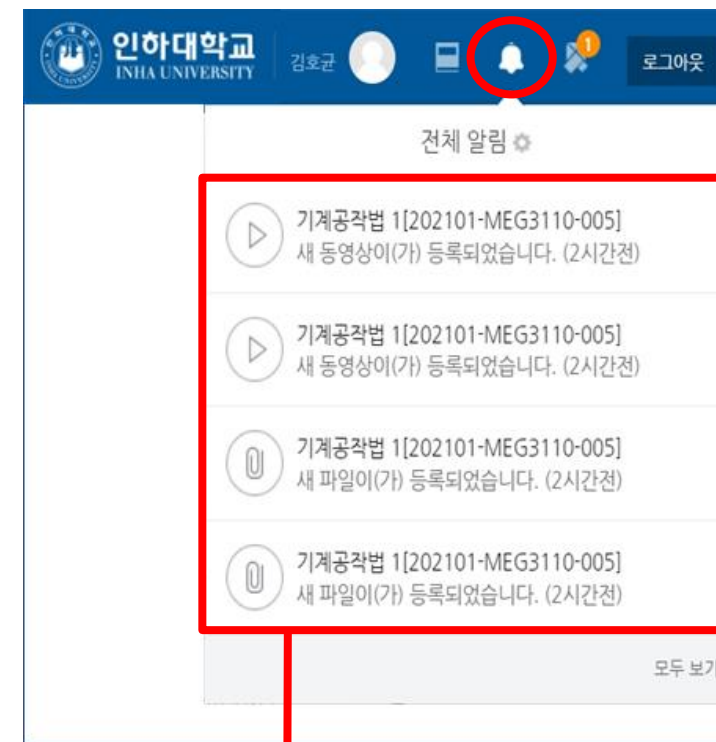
인하대학교
INHA UNIVERSITY
김호균
1
로그아웃

전체 알림

기계공작법 1[202101-MEG3110-005]
새 동영상이(가) 등록되었습니다. (2시간전)

기계공작법 1[202101-MEG3110-005]
새 동영상이(가) 등록되었습니다. (2시간전)

기계공작법 1[202101-MEG3110-005]
새 파일이(가) 등록되었습니다. (2시간전)

기계공작법 1[202101-MEG3110-005]
새 파일이(가) 등록되었습니다. (2시간전)

모두 보기